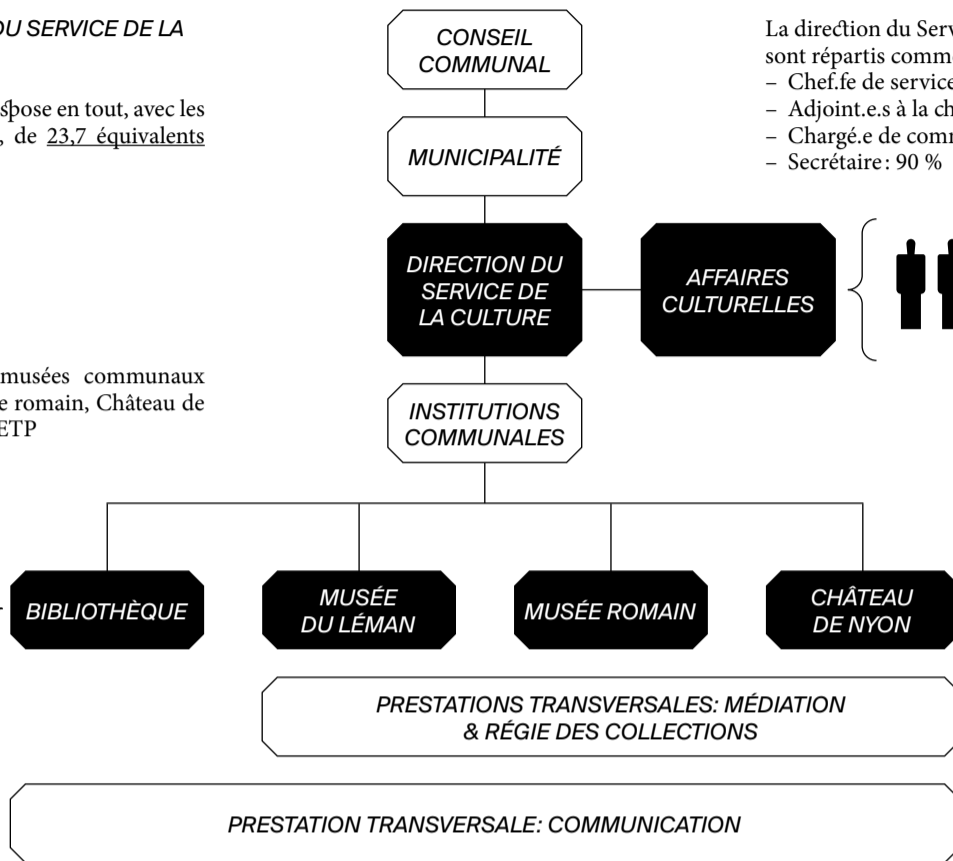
DU SERVICE DE LA

spose en tout, avec les , de 23,7 équivalents

musées communaux e romain, Château de ETP

CONSEIL COMMUNAL

MUNICIPALITÉ

DIRECTION DU SERVICE DE LA CULTURE

AFFAIRES CULTURELLES

INSTITUTIONS COMMUNALES

La direction du Serv sont répartis comm
– Chef.fe de service
– Adjoint.e.s à la ch
– Chargé.e de com
– Secrétaire: 90 %

BIBLIOTHÈQUE

MUSÉE DU LÉMAN

MUSÉE ROMAIN

CHÂTEAU DE NYON

PRESTATIONS TRANSVERSALES: MÉDIATION & RÉGIE DES COLLECTIONS

PRESTATION TRANSVERSALE: COMMUNICATION